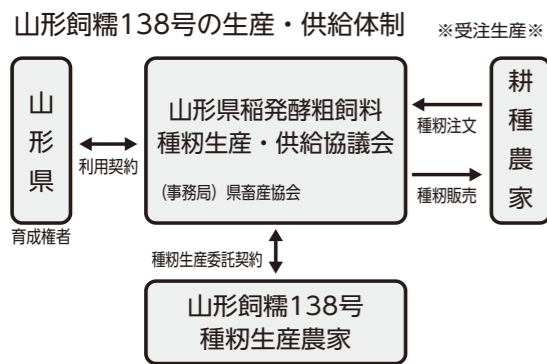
山形飼糯138号の生産・供給体制

※受注生産※

山形県

育成権者

利用契約

山形県稲発酵粗飼料種籾生産・供給協議会

（事務局）県畜産協会

種籾注文

種籾販売

耕種農家

種籾生産委託契約

山形飼糯138号種籾生産農家